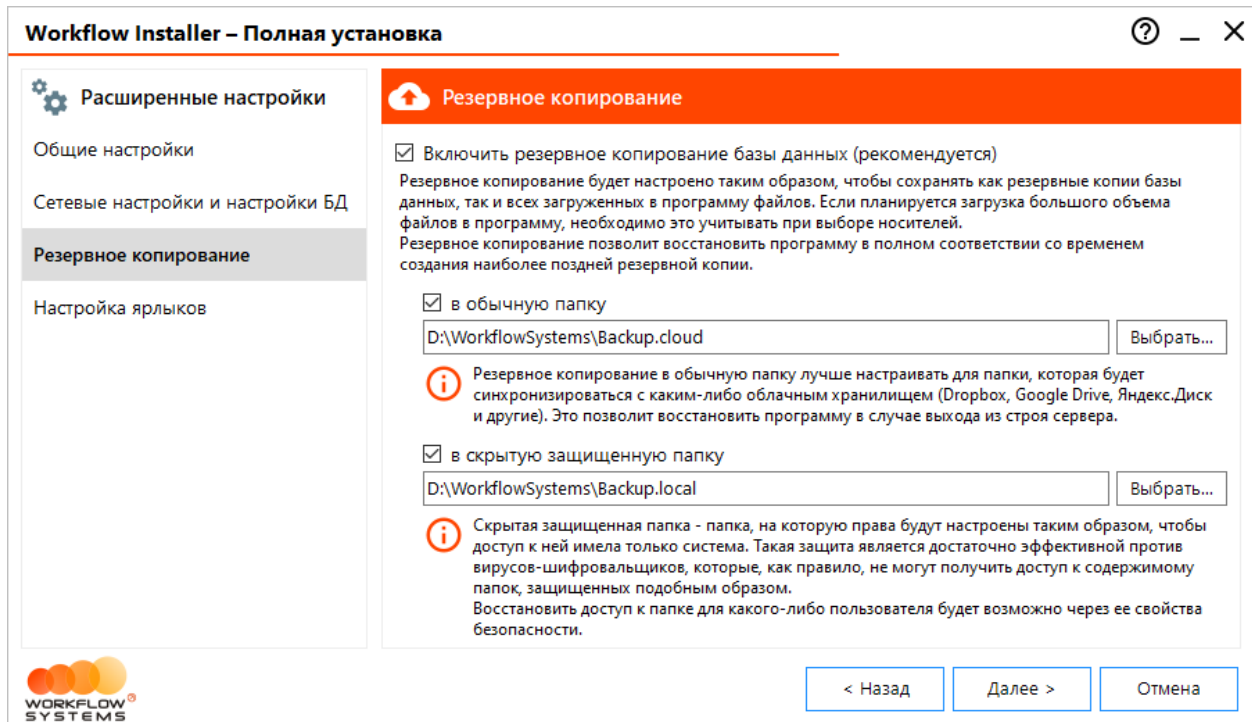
Workflow Installer – Полная установка

? _ X

Расширенные настройки

Общие настройки

Сетевые настройки и настройки БД

Резервное копирование

Настройка ярлыков

Резервное копирование

☑ Включить резервное копирование базы данных (рекомендуется)

Резервное копирование будет настроено таким образом, чтобы сохранять как резервные копии базы данных, так и всех загруженных в программу файлов. Если планируется загрузка большого объема файлов в программу, необходимо это учитывать при выборе носителей.
Резервное копирование позволит восстановить программу в полном соответствии со временем создания наиболее поздней резервной копии.

☑ в обычную папку

D:\WorkflowSystems\Backup.cloud

Выбрать...

Резервное копирование в обычную папку лучше настраивать для папки, которая будет синхронизироваться с каким-либо облачным хранилищем (Dropbox, Google Drive, Яндекс.Диск и другие). Это позволит восстановить программу в случае выхода из строя сервера.

☑ в скрытую защищенную папку

D:\WorkflowSystems\Backup.local

Выбрать...

Скрытая защищенная папка - папка, на которую права будут настроены таким образом, чтобы доступ к ней имела только система. Такая защита является достаточно эффективной против вирусов-шифровальщиков, которые, как правило, не могут получить доступ к содержимому папок, защищенных подобным образом.
Восстановить доступ к папке для какого-либо пользователя будет возможно через ее свойства безопасности.

WORKFLOW SYSTEMS

< Назад

Далее >

Отмена